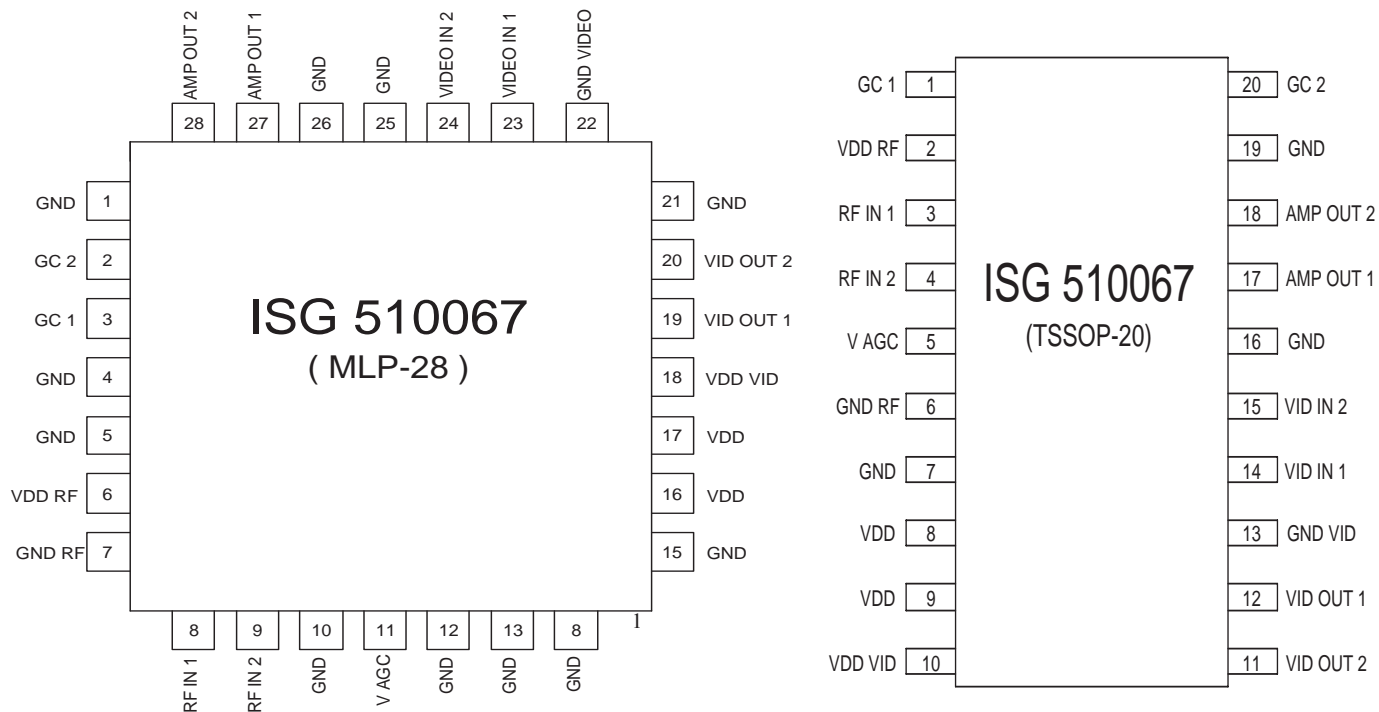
AMP OUT 2
AMP OUT 1
GND
GND
VIDEO IN 2
VIDEO IN 1
GND VIDEO
28
27
26
25
24
23
22

GND 1
GC 2 2
GC 1 3
GND 4
GND 5
VDD RF 6
GND RF 7

21 GND
20 VID OUT 2
19 VID OUT 1
18 VDD VID
17 VDD
16 VDD
15 GND

ISG 510067
( MLP-28 )

8
9
10
11
12
13
8
1
RF IN 1
RF IN 2
GND
V AGC
GND
GND
GND

GC 1 1
VDD RF 2
RF IN 1 3
RF IN 2 4
V AGC 5
GND RF 6
GND 7
VDD 8
VDD 9
VDD VID 10

20 GC 2
19 GND
18 AMP OUT 2
17 AMP OUT 1
16 GND
15 VID IN 2
14 VID IN 1
13 GND VID
12 VID OUT 1
11 VID OUT 2

ISG 510067
(TSSOP-20)